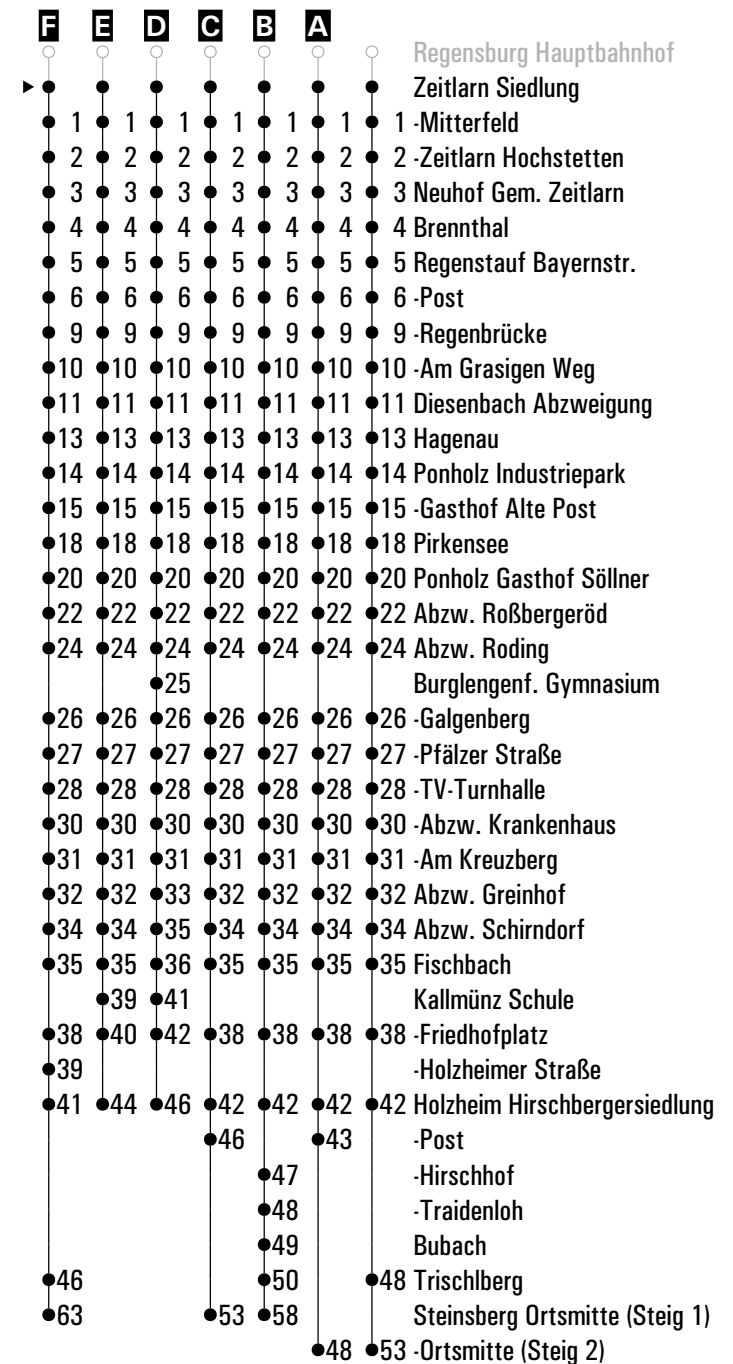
| F | E | D | C | B | A | | |
|---|---|---|---|---|---|---|---|
| | | | | | | | Regensburg Hauptbahnhof |
| | | | | | | | Zeitlarn Siedlung |
| 1 | 1 | 1 | 1 | 1 | 1 | 1 | -Mitterfeld |
| 2 | 2 | 2 | 2 | 2 | 2 | 2 | -Zeitlarn Hochstetten |
| 3 | 3 | 3 | 3 | 3 | 3 | 3 | Neuhof Gem. Zeitlarn |
| 4 | 4 | 4 | 4 | 4 | 4 | 4 | Brennthal |
| 5 | 5 | 5 | 5 | 5 | 5 | 5 | Regenstauf Bayernstr. |
| 6 | 6 | 6 | 6 | 6 | 6 | 6 | -Post |
| 9 | 9 | 9 | 9 | 9 | 9 | 9 | -Regenbrücke |
| 10 | 10 | 10 | 10 | 10 | 10 | 10 | -Am Grasigen Weg |
| 11 | 11 | 11 | 11 | 11 | 11 | 11 | Diesenbach Abzweigung |
| 13 | 13 | 13 | 13 | 13 | 13 | 13 | Hagenau |
| 14 | 14 | 14 | 14 | 14 | 14 | 14 | Ponholz Industriepark |
| 15 | 15 | 15 | 15 | 15 | 15 | 15 | -Gasthof Alte Post |
| 18 | 18 | 18 | 18 | 18 | 18 | 18 | Pirkensee |
| 20 | 20 | 20 | 20 | 20 | 20 | 20 | Ponholz Gasthof Söllner |
| 22 | 22 | 22 | 22 | 22 | 22 | 22 | Abzw. Roßbergeröd |
| 24 | 24 | 24 | 24 | 24 | 24 | 24 | Abzw. Roding |
| | | 25 | | | | | Burglengenf. Gymnasium |
| 26 | 26 | 26 | 26 | 26 | 26 | 26 | -Galgenberg |
| 27 | 27 | 27 | 27 | 27 | 27 | 27 | -Pfälzer Straße |
| 28 | 28 | 28 | 28 | 28 | 28 | 28 | -TV-Turnhalle |
| 30 | 30 | 30 | 30 | 30 | 30 | 30 | -Abzw. Krankenhaus |
| 31 | 31 | 31 | 31 | 31 | 31 | 31 | -Am Kreuzberg |
| 32 | 32 | 33 | 32 | 32 | 32 | 32 | Abzw. Greinhof |
| 34 | 34 | 35 | 34 | 34 | 34 | 34 | Abzw. Schirndorf |
| 35 | 35 | 36 | 35 | 35 | 35 | 35 | Fischbach |
| | 39 | 41 | | | | | Kallmünz Schule |
| 38 | 40 | 42 | 38 | 38 | 38 | 38 | -Friedhofplatz |
| 39 | | | | | | | -Holzheimer Straße |
| 41 | 44 | 46 | 42 | 42 | 42 | 42 | Holzheim Hirschbergersiedlung |
| | | | 46 | | 43 | | -Post |
| | | | | 47 | | | -Hirschhof |
| | | | | 48 | | | -Traidenloh |
| | | | | 49 | | | Bubach |
| 46 | | | | 50 | | 48 | Trischlberg |
| 63 | | | 53 | 58 | | | Steinsberg Ortsmitte (Steig 1) |
| | | | | | 48 | 53 | -Ortsmitte (Steig 2) |